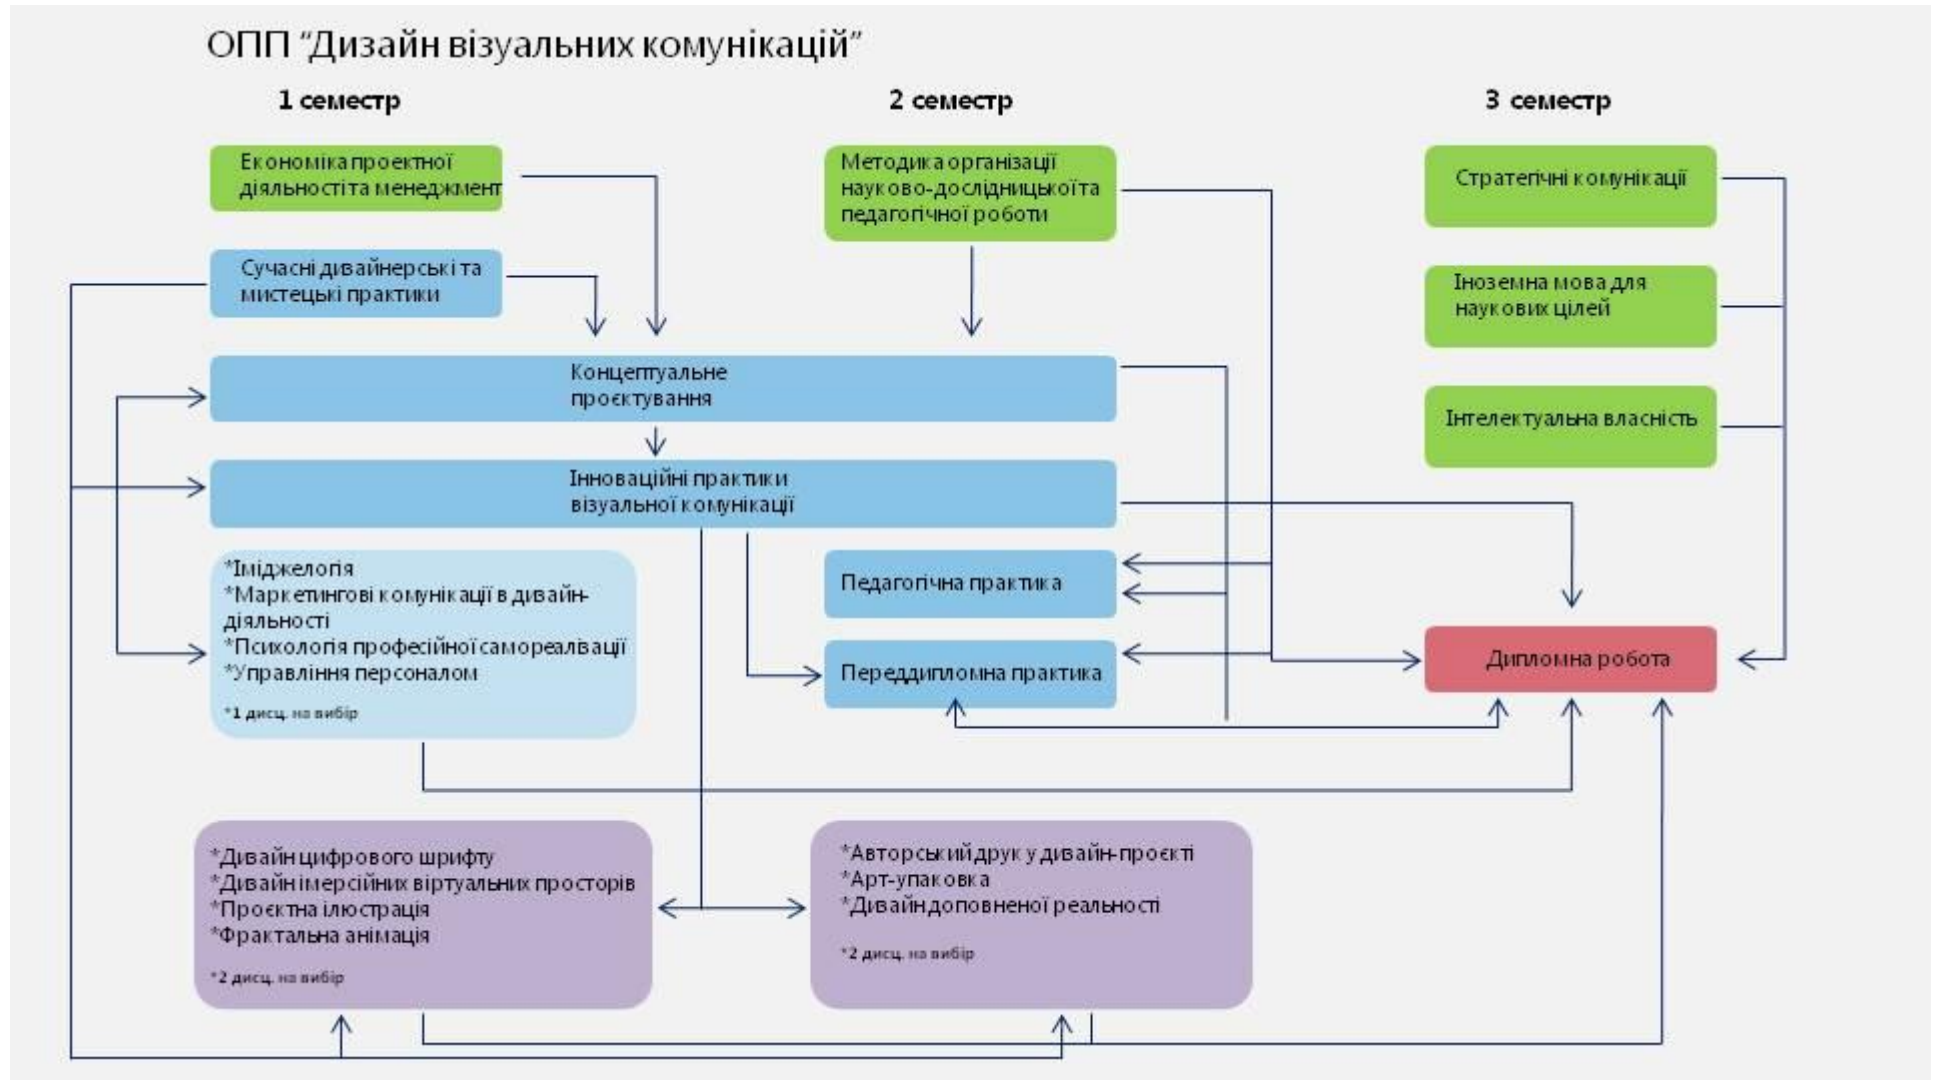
ОПП "Дизайн візуальних комунікацій"

1 семестр

2 семестр

3 семестр

Економіка проектної діяльностіта менеджмент

Сучасні дизайнерські та мистецькі практики

Методика організації науково-дослідницькоїта педагогічної роботи

Стратегічні комунікації

Іноземна мова для наукових цілей

Інтелектуальна власність

Концептуальне проєктування

Інноваційні практики візуальної комунікації

*Іміджелогія
*Маркетингові комунікації в дизайн-діяльності
*Психологія професійної самореалізації
*Управління персоналом

*1 дисц. на вибір

Педагогічна практика

Переддипломна практика

Дипломна робота

*Дизайн цифрового шрифту
*Дизайн імерсійних віртуальних просторів
*Проєктна ілюстрація
*Фрактальна анімація

*2 дисц. на вибір

*Авторський друк у дизайн-проєкті
*Арт-упаковка
*Дизайн доповненої реальності

*2 дисц. на вибір